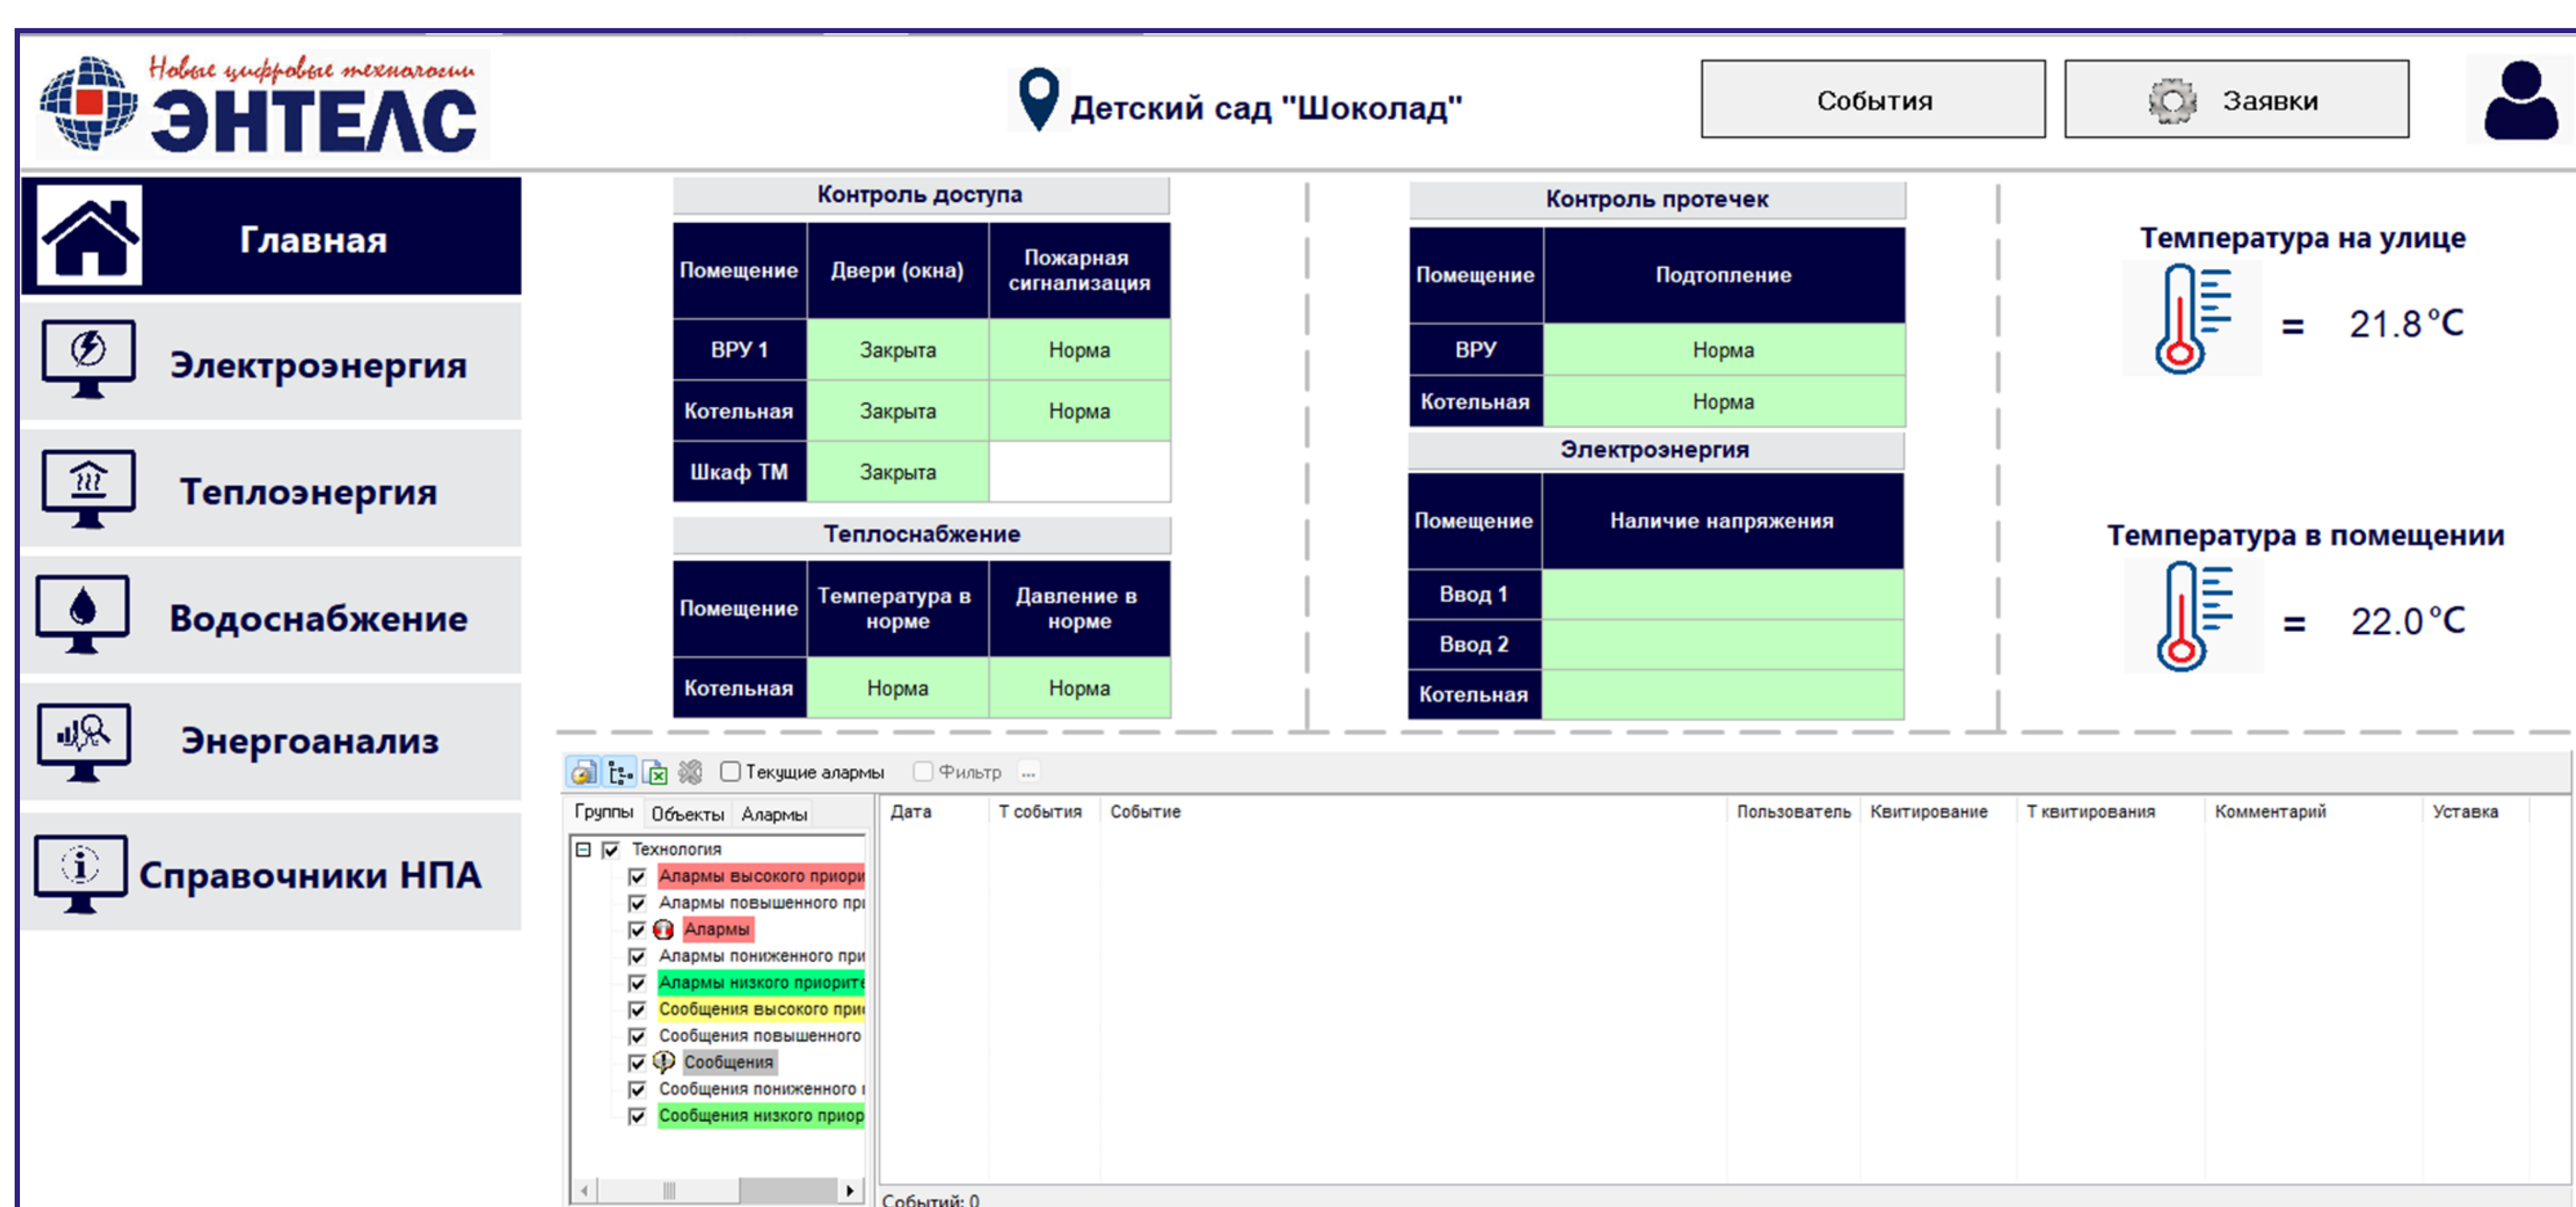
Новые цифровые технологии
ЭНТЕЛС

Детский сад "Шоколад"

События

Заявки

Главная

Электроэнергия

Теплоэнергия

Водоснабжение

Энергоанализ

Справочники НПА

Контроль доступа

| Помещение | Двери (окна) | Пожарная сигнализация |
|---|---|---|
| ВРУ 1 | Закрыта | Норма |
| Котельная | Закрыта | Норма |
| Шкаф ТМ | Закрыта | |

Теплоснабжение

| Помещение | Температура в норме | Давление в норме |
|---|---|---|
| Котельная | Норма | Норма |

Контроль протечек

| Помещение | Подтопление |
|---|---|
| ВРУ | Норма |
| Котельная | Норма |

Электроэнергия

| Помещение | Наличие напряжения |
|---|---|
| Ввод 1 | |
| Ввод 2 | |
| Котельная | |

Температура на улице
= 21.8 °C

Температура в помещении
= 22.0 °C

Текущие алармы Фильтр ...

Группы Объекты Алармы

Технология
Алармы высокого приори
Алармы повышенного при
Алармы
Алармы пониженного при
Алармы низкого приорите
Сообщения высокого при
Сообщения повышенного
Сообщения
Сообщения пониженного
Сообщения низкого приор

| Дата | Т события | Событие | Пользователь | Квитирование | Т квитирования | Комментарий | Уставка |
|---|---|---|---|---|---|---|---|

Событий: 0